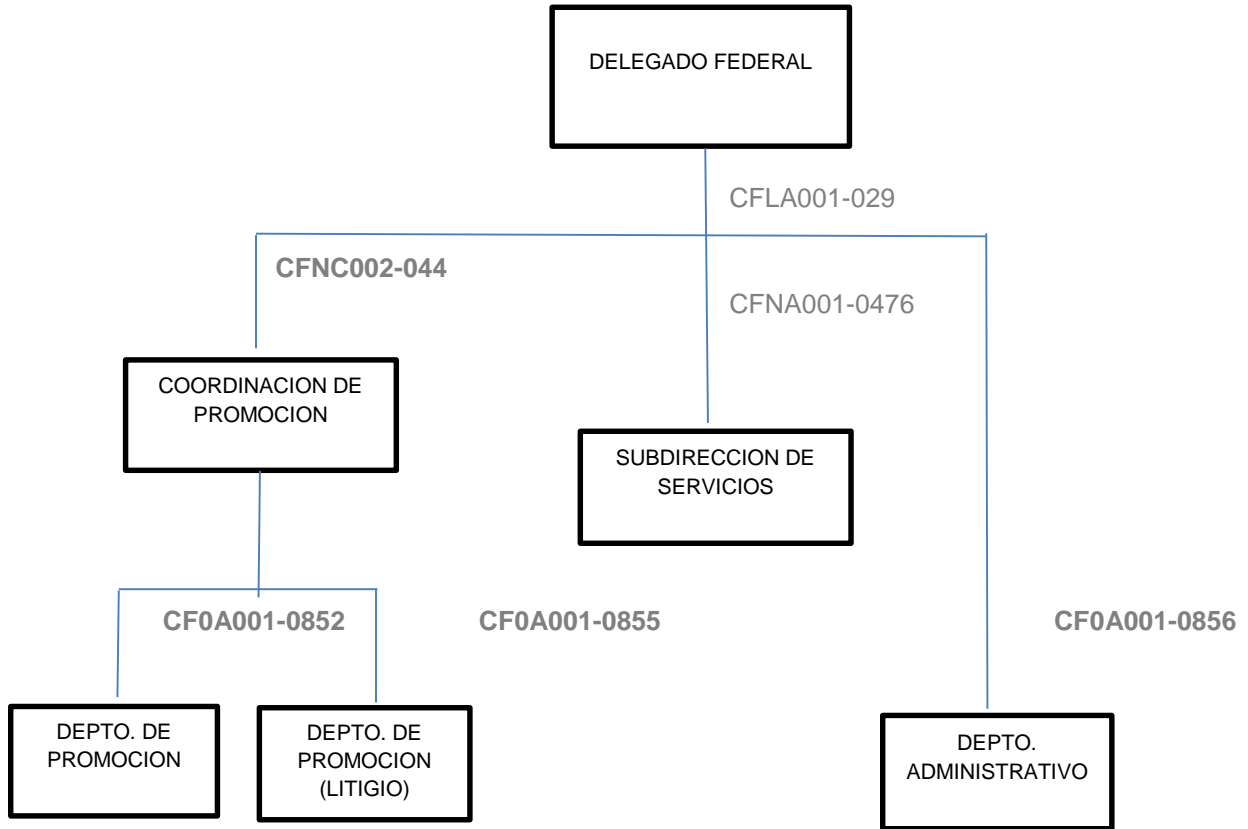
DELEGADO FEDERAL

CFLA001-029

CFNC002-044

CFNA001-0476

COORDINACION DE PROMOCION

SUBDIRECCION DE SERVICIOS

CF0A001-0852

CF0A001-0855

CF0A001-0856

DEPTO. DE PROMOCION

DEPTO. DE PROMOCION (LITIGIO)

DEPTO. ADMINISTRATIVO